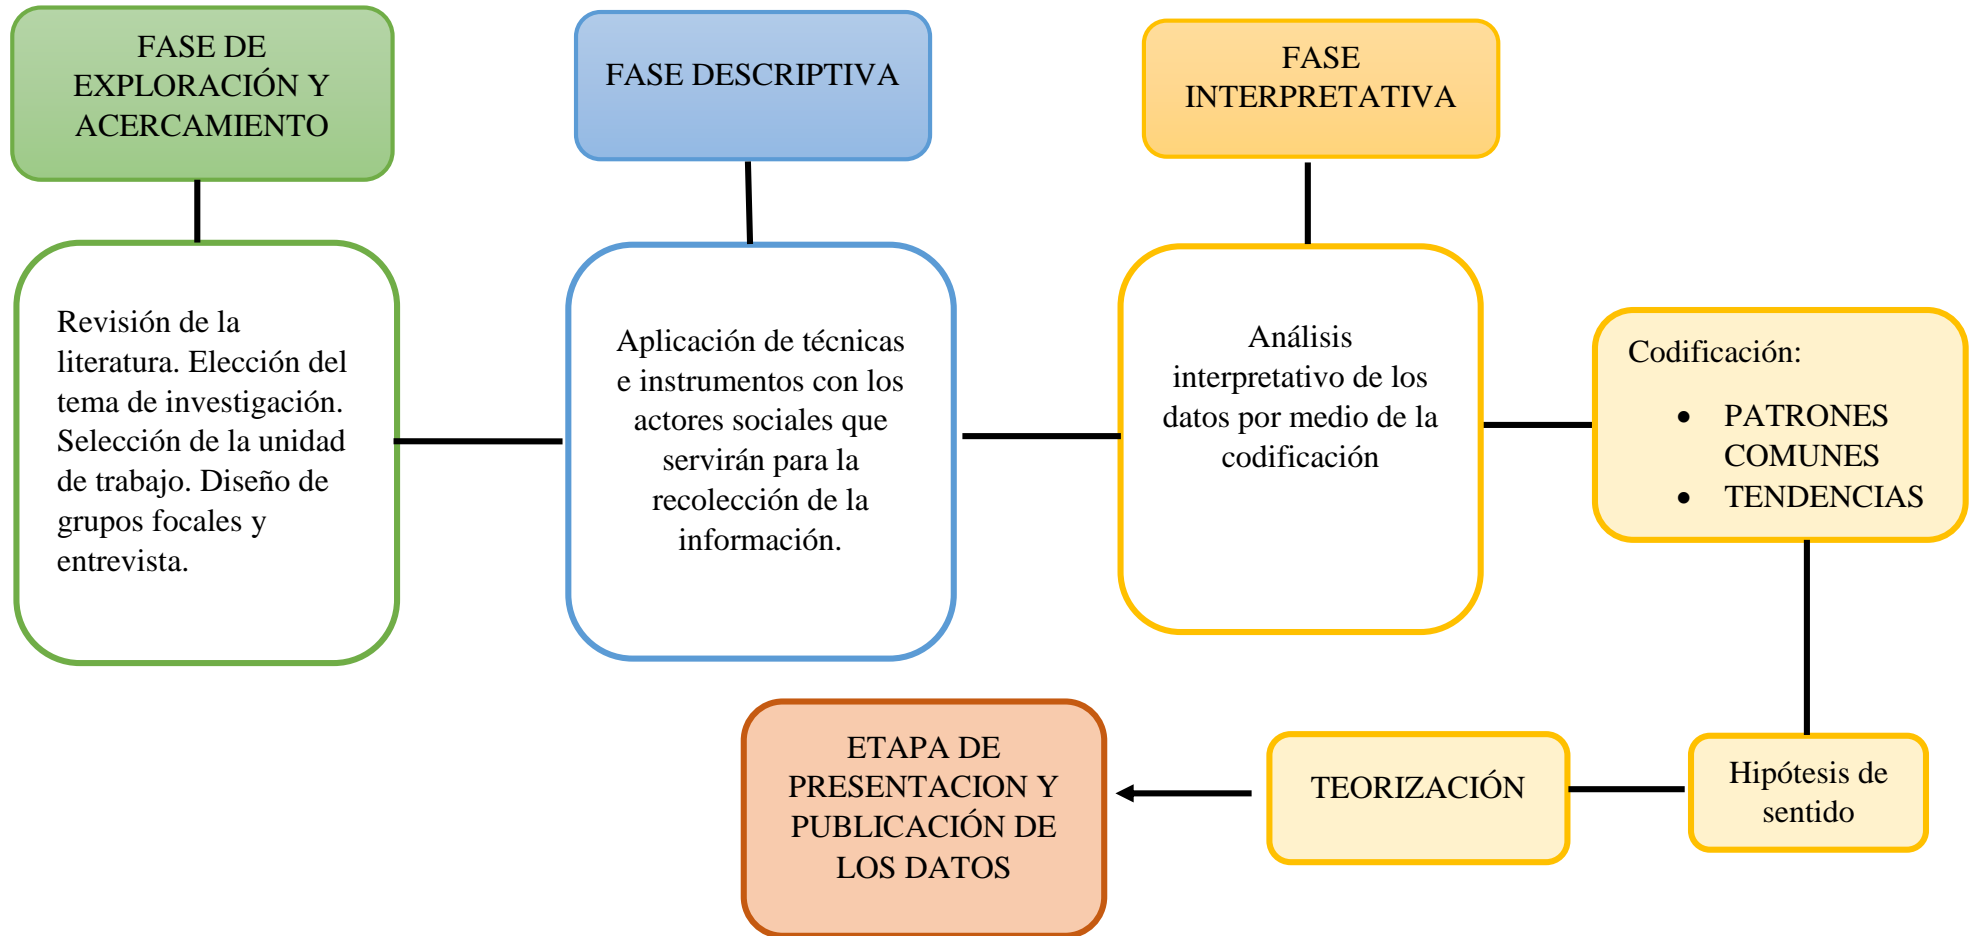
FASE DE EXPLORACIÓN Y ACERCAMIENTO

FASE DESCRIPTIVA

FASE INTERPRETATIVA

Revisión de la literatura. Elección del tema de investigación. Selección de la unidad de trabajo. Diseño de grupos focales y entrevista.

Aplicación de técnicas e instrumentos con los actores sociales que servirán para la recolección de la información.

Análisis interpretativo de los datos por medio de la codificación

Codificación:

- PATRONES COMUNES
- TENDENCIAS

Hipótesis de sentido

TEORIZACIÓN

ETAPA DE PRESENTACION Y PUBLICACIÓN DE LOS DATOS